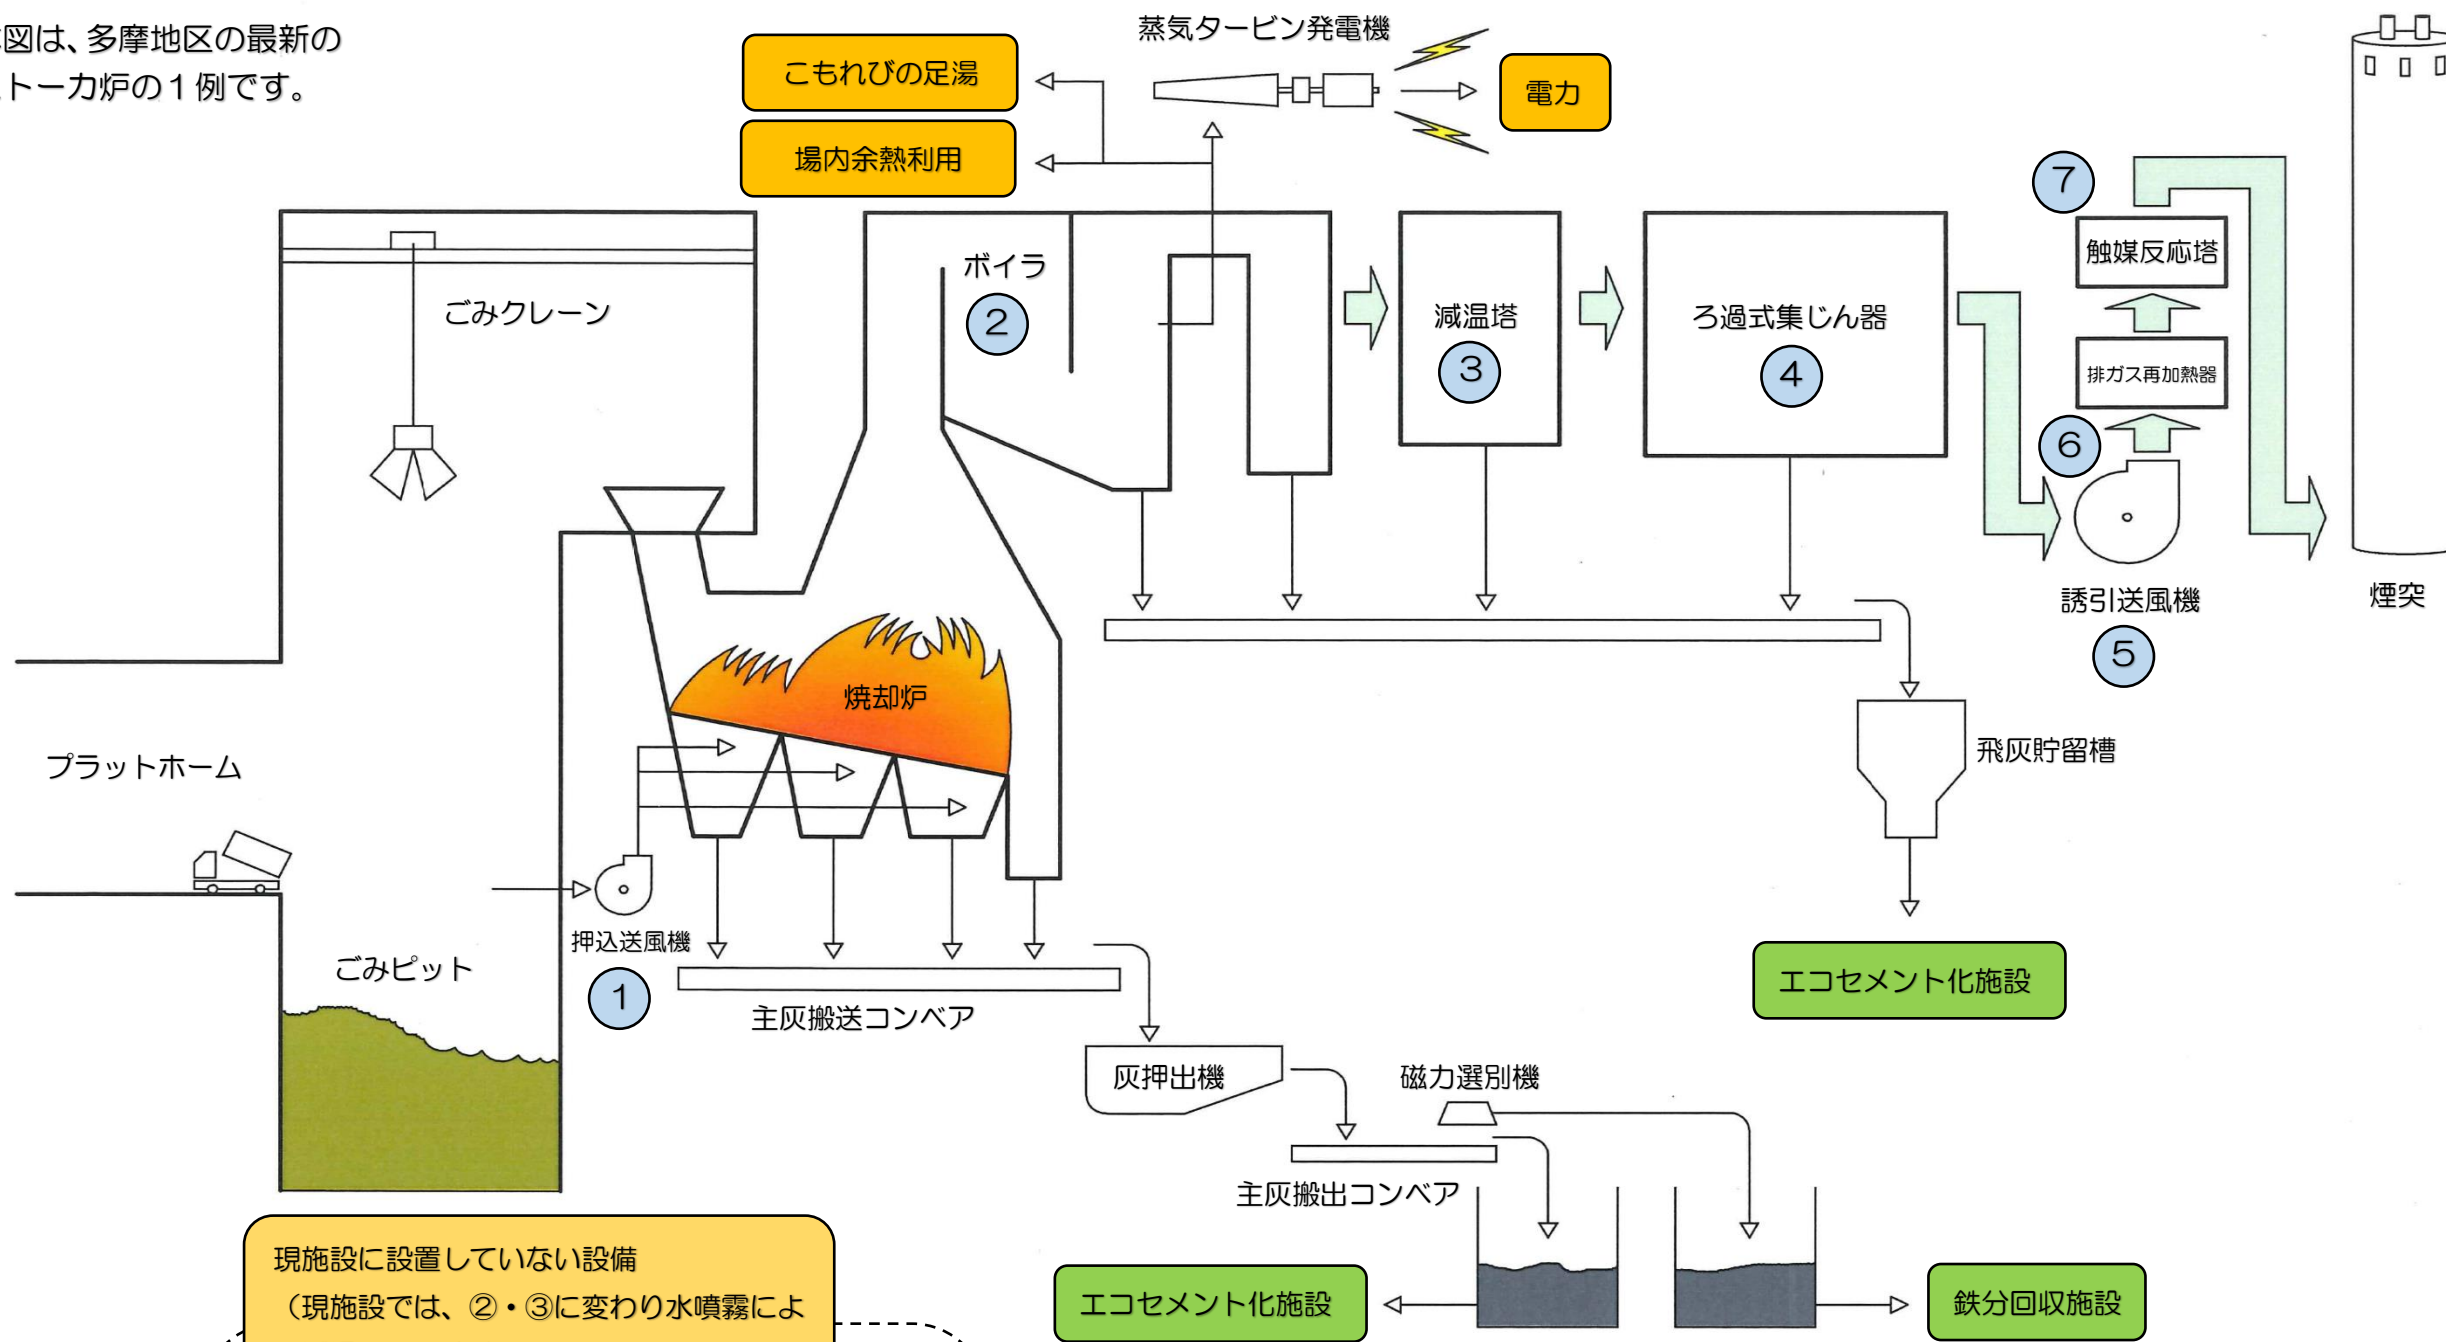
図は、多摩地区の最新の
トーカ炉の１例です。

こもれびの足湯
場内余熱利用
蒸気タービン発電機
電力

ボイラ
②
ごみクレーン
減温塔
③
ろ過式集じん器
④
⑦
触媒反応塔
排ガス再加熱器
⑥
誘引送風機
⑤
煙突

焼却炉
プラットホーム
飛灰貯留槽
押込送風機
①
ごみピット
主灰搬送コンベア
エコセメント化施設
灰押出機
磁力選別機
主灰搬出コンベア

現施設に設置していない設備
（現施設では、②・③に変わり水噴霧によ

エコセメント化施設
鉄分回収施設